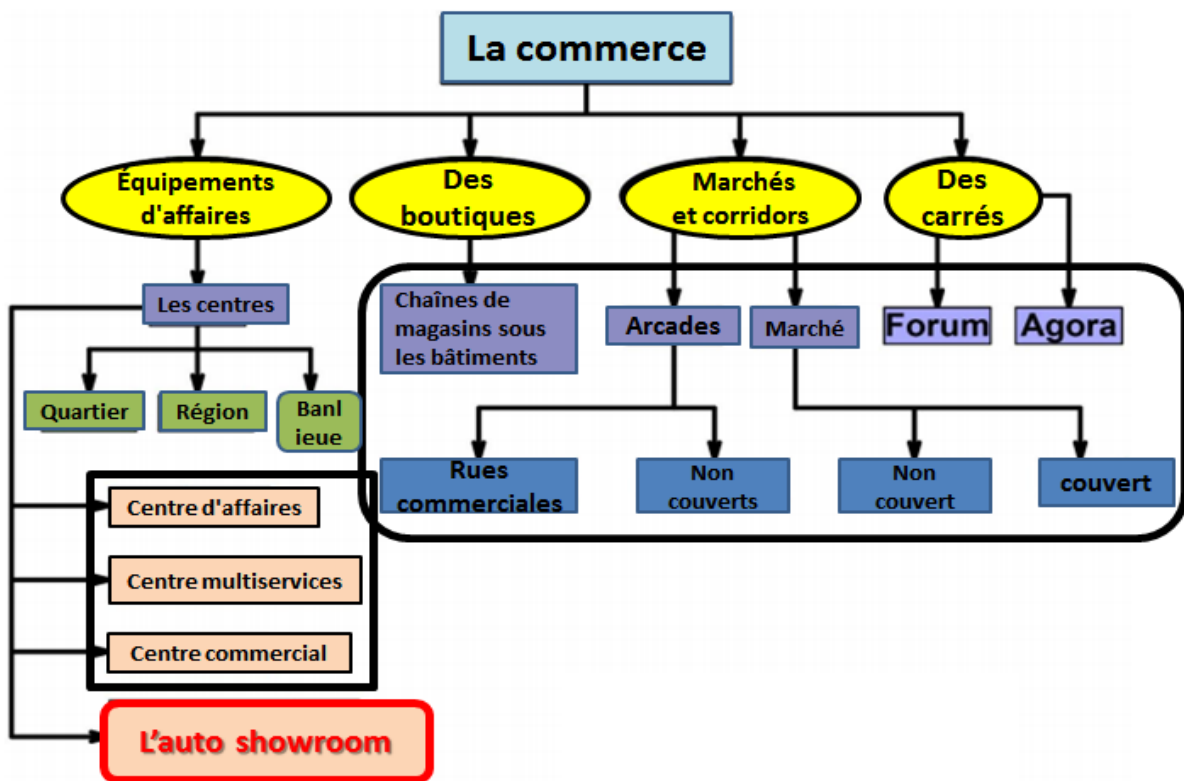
La commerce

Équipements d'affaires

Des boutiques

Marchés et corridors

Des carrés

Les centres

Chaînes de magasins sous les bâtiments

Arcades

Marché

Forum

Agora

Quartier

Région

Banl ieue

Rues commerciales

Non couverts

Non couvert

couvert

Centre d'affaires

Centre multiservices

Centre commercial

L'auto showroom